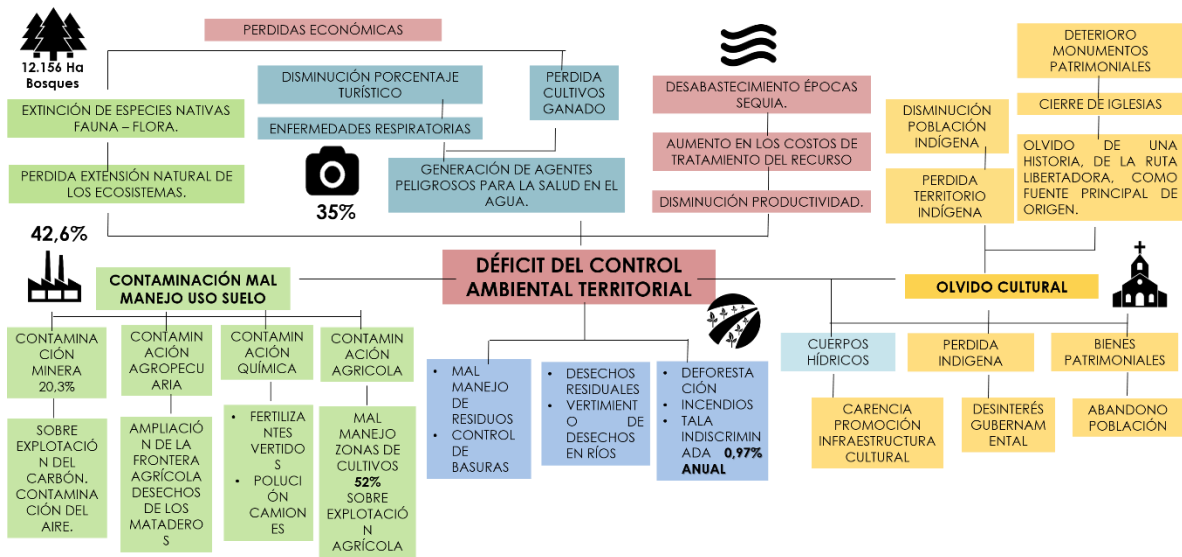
12.156 Ha Bosques

PERDIDAS ECONÓMICAS

EXTINCIÓN DE ESPECIES NATIVAS FAUNA – FLORA.

PERDIDA EXTENSIÓN NATURAL DE LOS ECOSISTEMAS.

DISMINUCIÓN PORCENTAJE TURÍSTICO

ENFERMEDADES RESPIRATORIAS

35%

PERDIDA CULTIVOS GANADO

GENERACIÓN DE AGENTES PELIGROSOS PARA LA SALUD EN EL AGUA.

DESABASTECIMIENTO ÉPOCAS SEQUIA.

AUMENTO EN LOS COSTOS DE TRATAMIENTO DEL RECURSO

DISMINUCIÓN PRODUCTIVIDAD.

DETERIORO MONUMENTOS PATRIMONIALES

CIERRE DE IGLESIAS

OLVIDO DE UNA HISTORIA, DE LA RUTA LIBERTADORA, COMO FUENTE PRINCIPAL DE ORIGEN.

DISMINUCIÓN POBLACIÓN INDÍGENA

PERDIDA TERRITORIO INDÍGENA

42,6%

CONTAMINACIÓN MAL MANEJO USO SUELO

DÉFICIT DEL CONTROL AMBIENTAL TERRITORIAL

OLVIDO CULTURAL

CONTAMINACIÓN MINERA 20,3%

SOBRE EXPLOTACIÓN DEL CARBÓN. CONTAMINACIÓN DEL AIRE.

CONTAMINACIÓN AGROPECUARIA

AMPLIACIÓN DE LA FRONTERA AGRÍCOLA DESECHOS DE LOS MATADEROS

CONTAMINACIÓN QUÍMICA

- FERTILIZANTES VERTIDOS
- POLUCIÓN CAMIONES

CONTAMINACIÓN AGRICOLA

MAL MANEJO ZONAS DE CULTIVOS 52% SOBRE EXPLOTACIÓN AGRÍCOLA

- MAL MANEJO DE RESIDUOS
- CONTROL DE BASURAS

- DESECHOS RESIDUALES
- VERTIMIENTO DE DESECHOS EN RÍOS

- DEFORESTACIÓN
- INCENDIOS
- TALA INDISCRIMINADA 0,97% ANUAL

CUERPOS HÍDRICOS

CARENCIA PROMOCIÓN INFRAESTRUCTURA CULTURAL

PERDIDA INDIGENA

DESINTERÉS GUBERNAMENTAL

BIENES PATRIMONIALES

ABANDONO POBLACIÓN